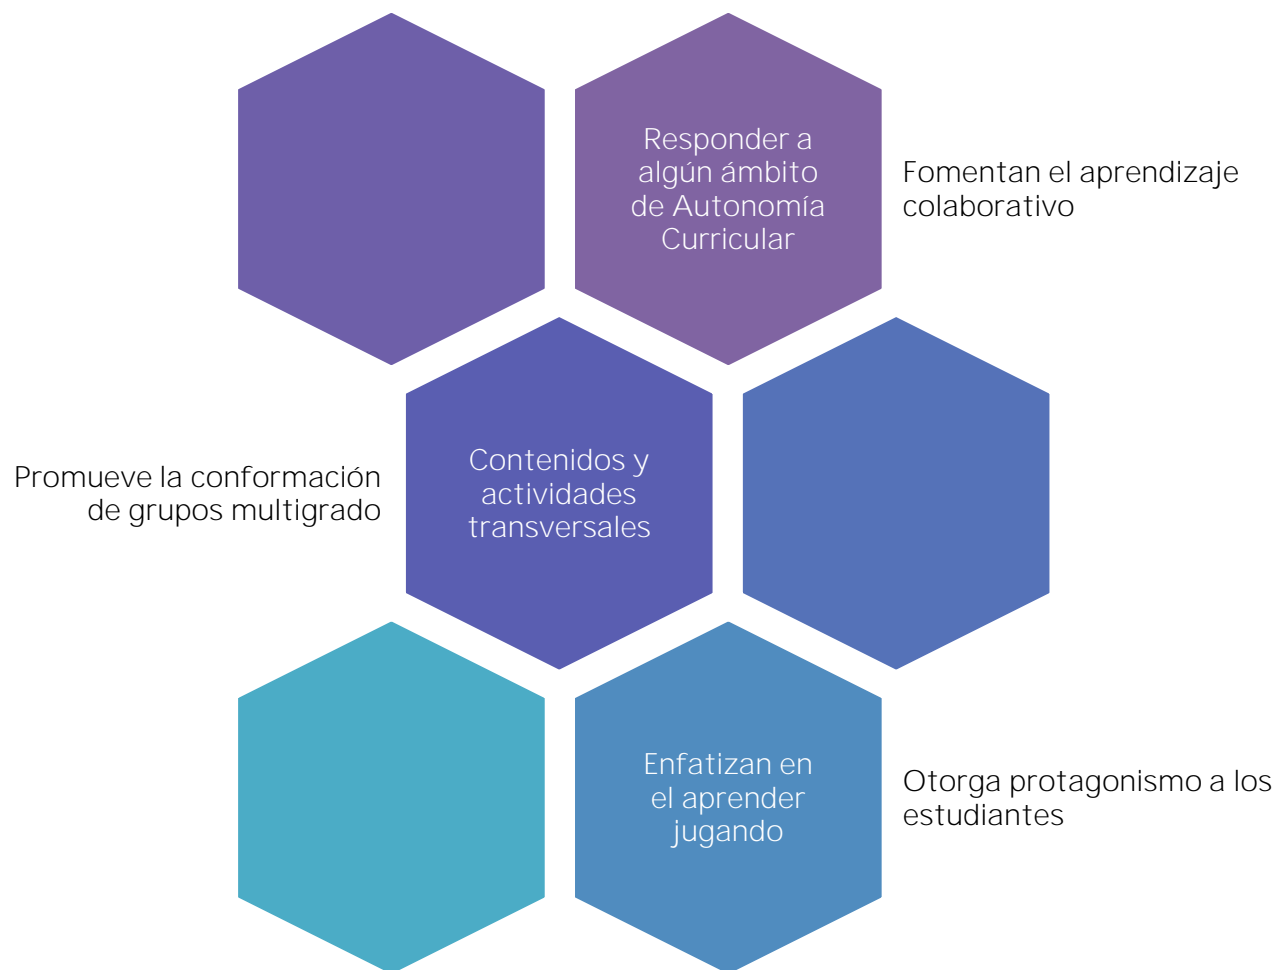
Responder a algún ámbito de Autonomía Curricular

Fomentan el aprendizaje colaborativo

Promueve la conformación de grupos multigrado

Contenidos y actividades transversales

Enfatizan en el aprender jugando

Otorga protagonismo a los estudiantes